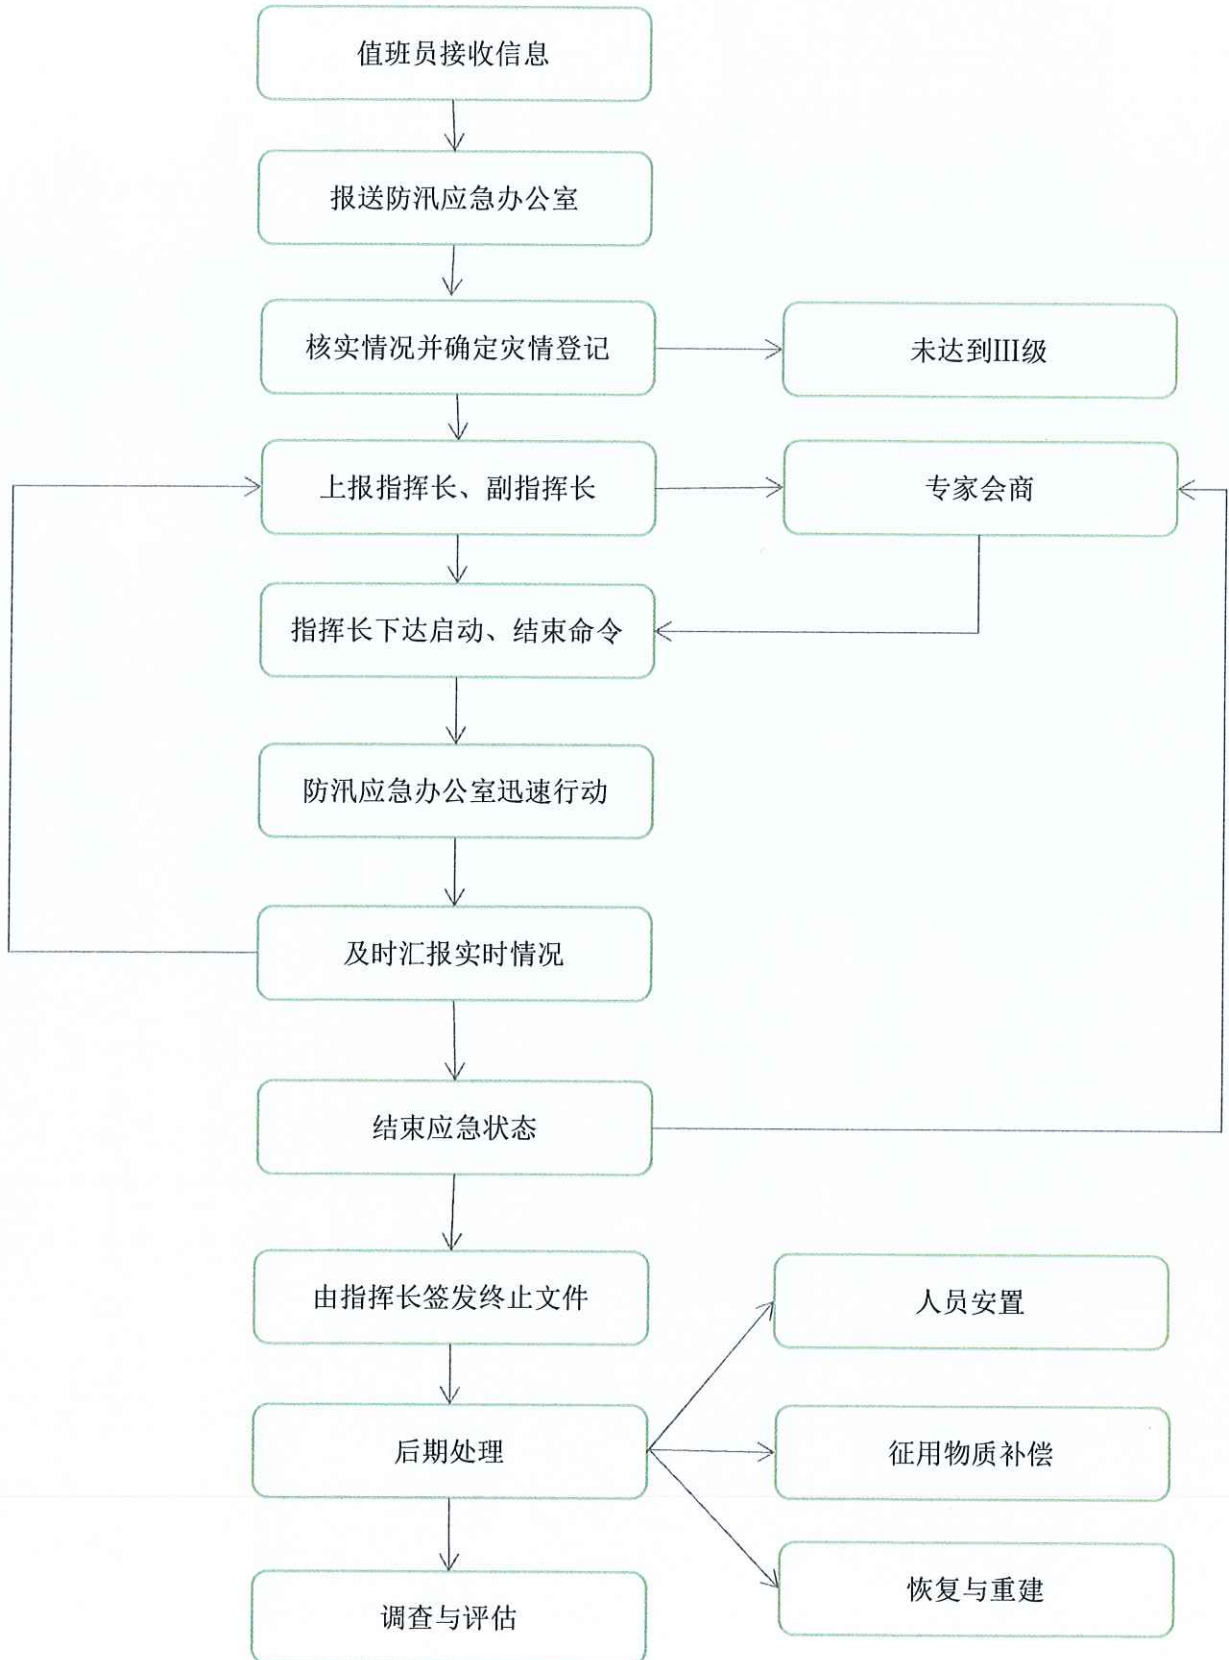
值班员接收信息

报送防汛应急办公室

核实情况并确定灾情登记

未达到III级

上报指挥长、副指挥长

专家会商

指挥长下达启动、结束命令

防汛应急办公室迅速行动

及时汇报实时情况

结束应急状态

由指挥长签发终止文件

人员安置

后期处理

征用物质补偿

恢复与重建

调查与评估